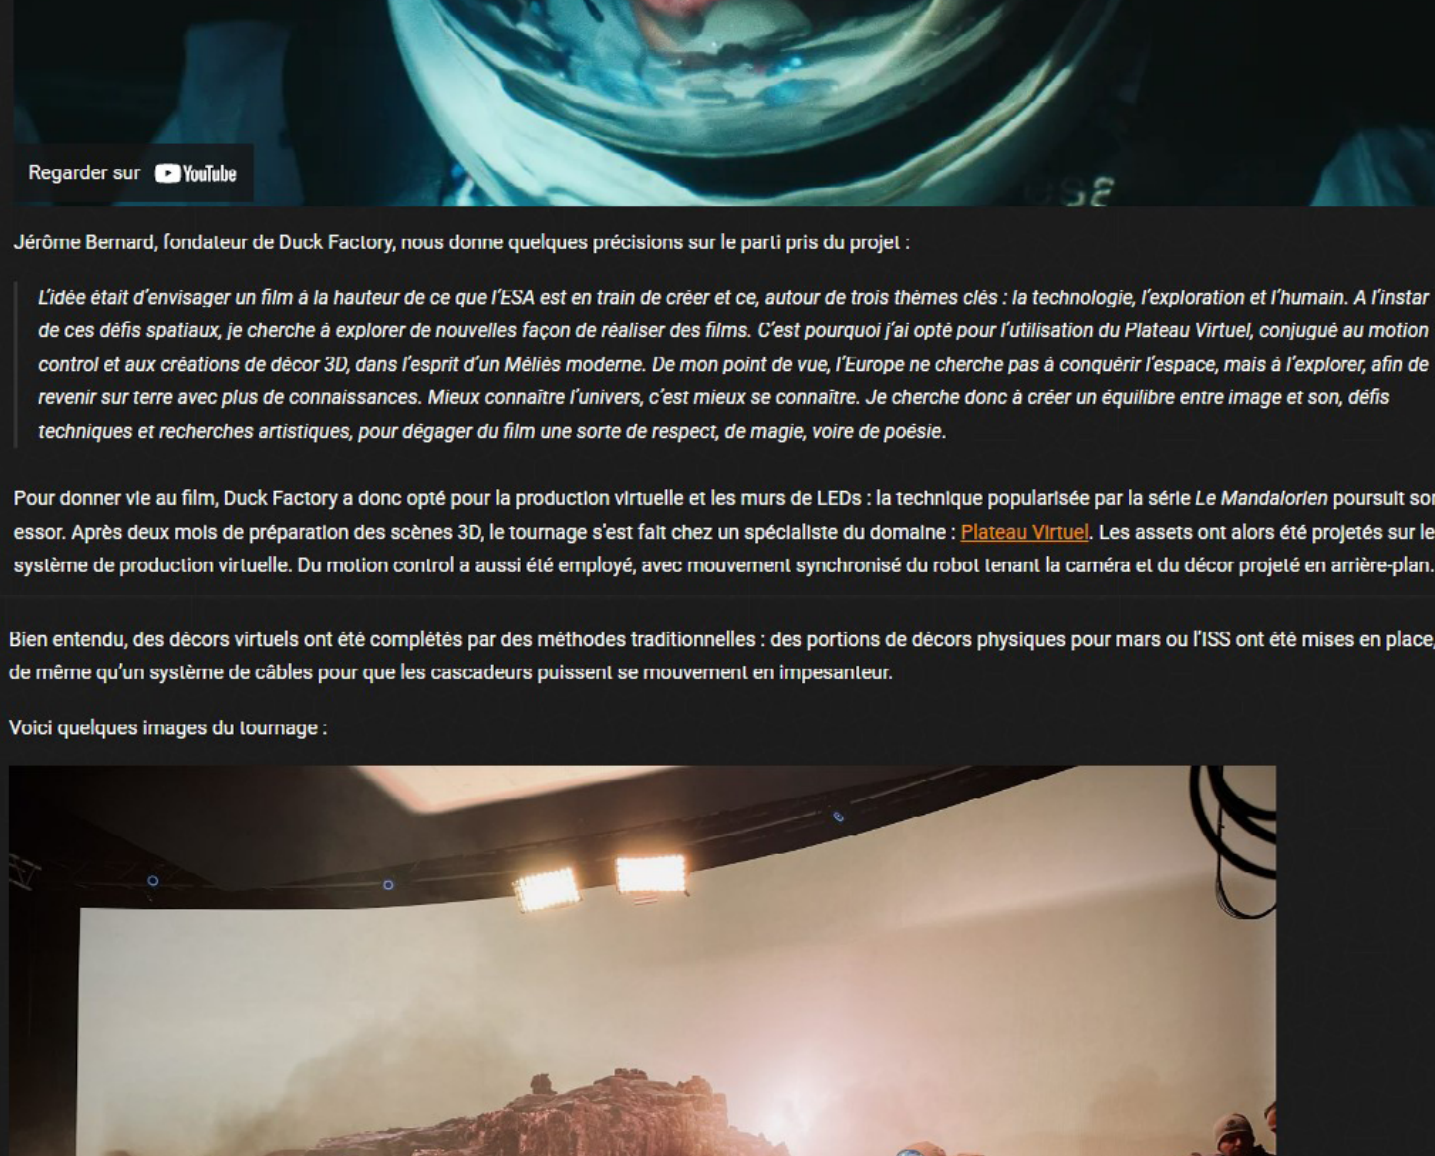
Regarder sur YouTube

Jérôme Bernard, fondateur de Duck Factory, nous donne quelques précisions sur le parti pris du projet :

L'idée était d'envisager un film à la hauteur de ce que l'ESA est en train de créer et ce, autour de trois thèmes clés : la technologie, l'exploration et l'humain. A l'instar de ces défis spatiaux, je cherche à explorer de nouvelles façon de réaliser des films. C'est pourquoi j'ai opté pour l'utilisation du Plateau Virtuel, conjugué au motion control et aux créations de décor 3D, dans l'esprit d'un Méliès moderne. De mon point de vue, l'Europe ne cherche pas à conquérir l'espace, mais à l'explorer, afin de revenir sur terre avec plus de connaissances. Mieux connaître l'univers, c'est mieux se connaître. Je cherche donc à créer un équilibre entre image et son, défis techniques et recherches artistiques, pour dégager du film une sorte de respect, de magie, voire de poésie.

Pour donner vie au film, Duck Factory a donc opté pour la production virtuelle et les murs de LEDs : la technique popularisée par la série Le Mandalorien poursuit son essor. Après deux mois de préparation des scènes 3D, le tournage s'est fait chez un spécialiste du domaine : Plateau Virtuel. Les assets ont alors été projetés sur le système de production virtuelle. Du motion control a aussi été employé, avec mouvement synchronisé du robot tenant la caméra et du décor projeté en arrière-plan.

Bien entendu, des décors virtuels ont été complétés par des méthodes traditionnelles : des portions de décors physiques pour mars ou l'ISS ont été mises en place, de même qu'un système de câbles pour que les cascadeurs puissent se mouvement en impesanteur.

Voici quelques images du tournage :